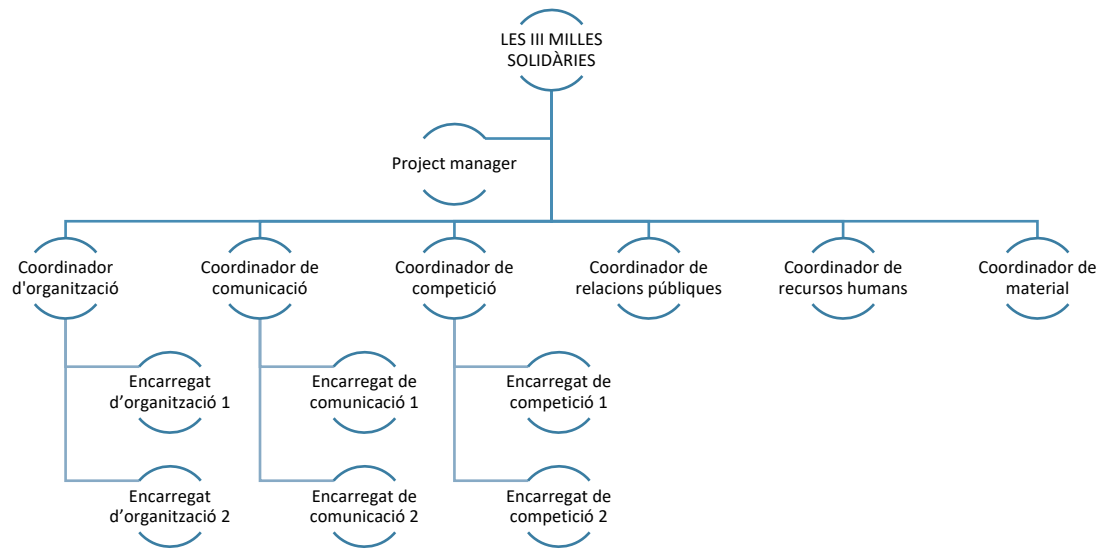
LES III MILLES SOLIDÀRIES

Project manager

Coordinador d'organització

Coordinador de comunicació

Coordinador de competició

Coordinador de relacions públiques

Coordinador de recursos humans

Coordinador de material

Encarregat d’organització 1

Encarregat d’organització 2

Encarregat de comunicació 1

Encarregat de comunicació 2

Encarregat de competició 1

Encarregat de competició 2